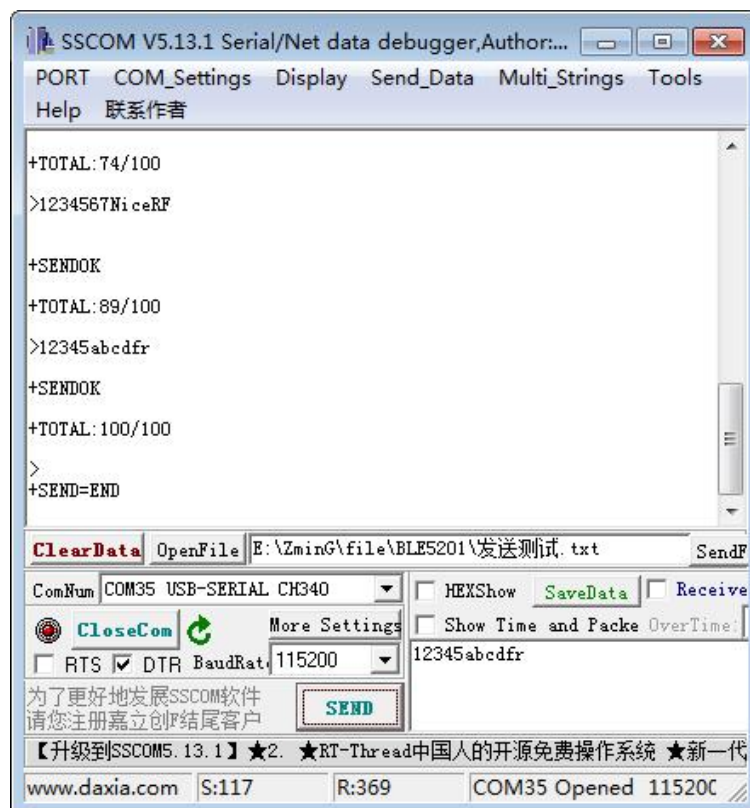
SSCOM V5.13.1 Serial/Net data debugger,Author:...

PORT COM_Settings Display Send_Data Multi_Strings Tools Help 联系作者

+TOTAL:74/100

>1234567NiceRF

+SENDOK

+TOTAL:89/100

>12345abcdfr

+SENDOK

+TOTAL:100/100

>
+SEND=END

ClearData OpenFile E:\ZminG\file\BLE5201\发送测试.txt SendF

ComNum COM35 USB-SERIAL CH340 HEXShow SaveData Receive

CloseCom More Settings Show Time and Packe OverTime:

RTS DTR BaudRat 115200 12345abcdfr

为了更好地发展SSCOM软件
请您注册嘉立创F结尾客户 SEND

【升级到SSCOM5.13.1】★2. ★RT-Thread中国人的开源免费操作系统 ★新一代

www.daxia.com S:117 R:369 COM35 Opened 11520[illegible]